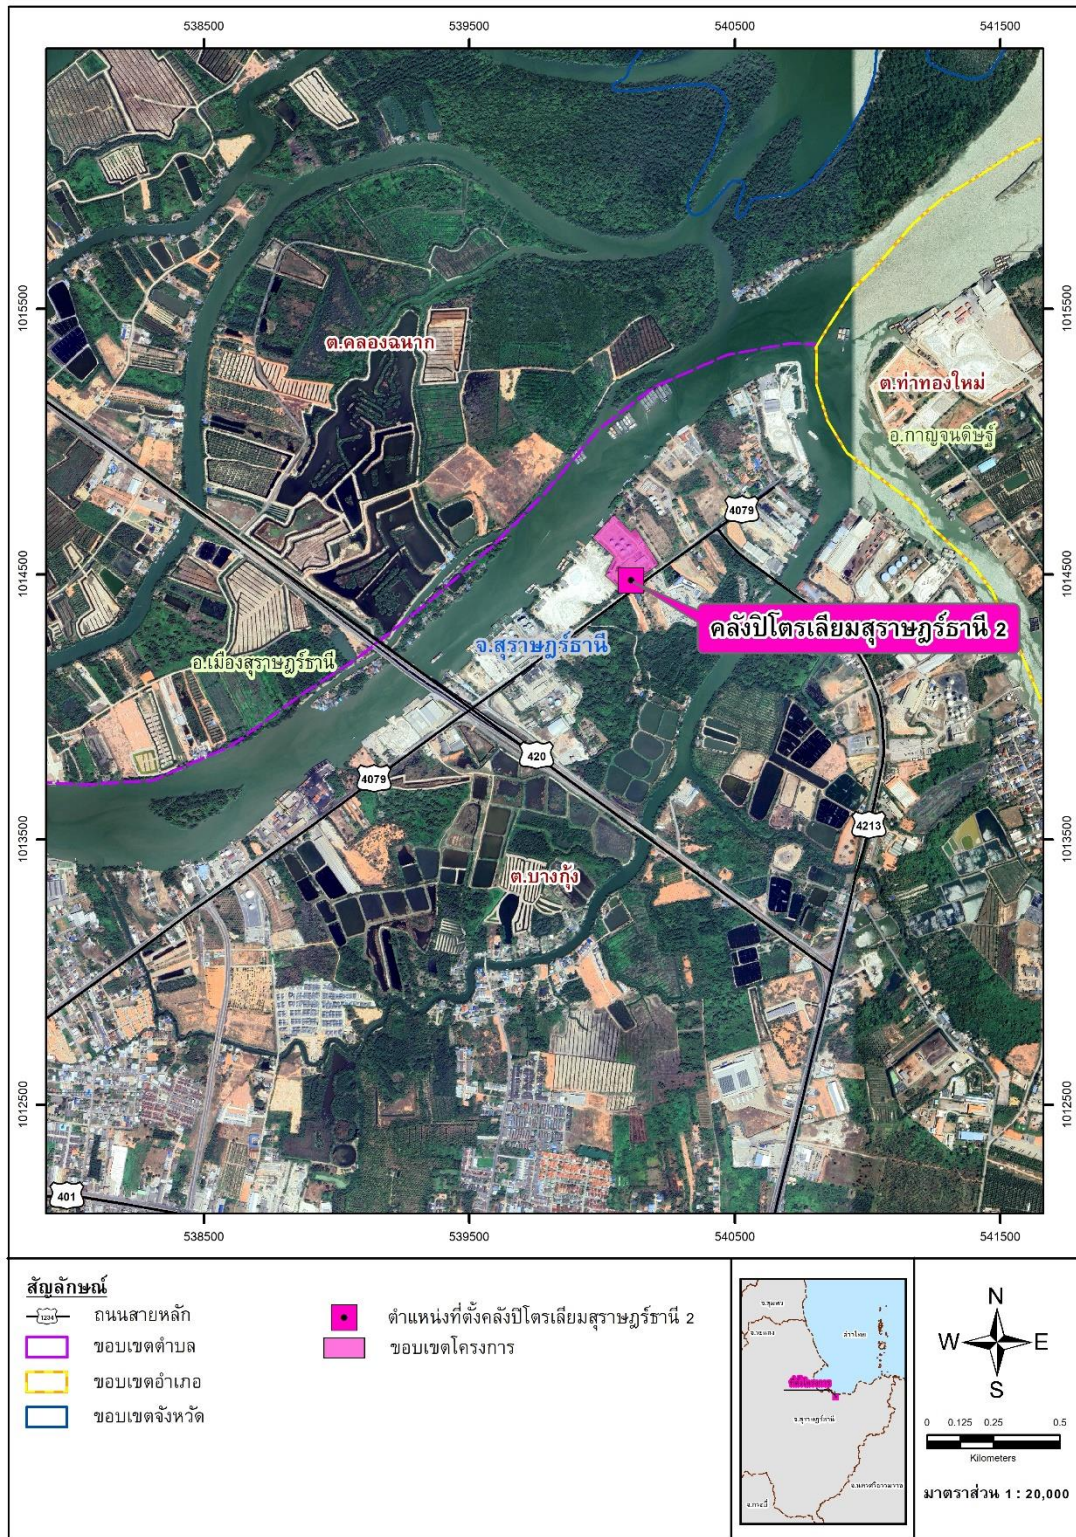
538500 539500 540500 541500

1015500 1014500 1013500 1012500

ต.คลองฉนาก

ต.ท่าทองใหม่

อ.กาญจนดิษฐ์

4079

คลังปิโตรเลียมสุราษฎร์ธานี 2

อ.เมืองสุราษฎร์ธานี

จ.สุราษฎร์ธานี

420

4079

4213

ต.บางกุ้ง

401

538500 539500 540500 541500

สัญลักษณ์

1234 ถนนสายหลัก

ขอบเขตตำบล

ขอบเขตอำเภอ

ขอบเขตจังหวัด

ตำแหน่งที่ตั้งคลังปิโตรเลียมสุราษฎร์ธานี 2

ขอบเขตโครงการ

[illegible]

N

W E

S

0 0.125 0.25 0.5

Kilometers

มาตราส่วน 1 : 20,000